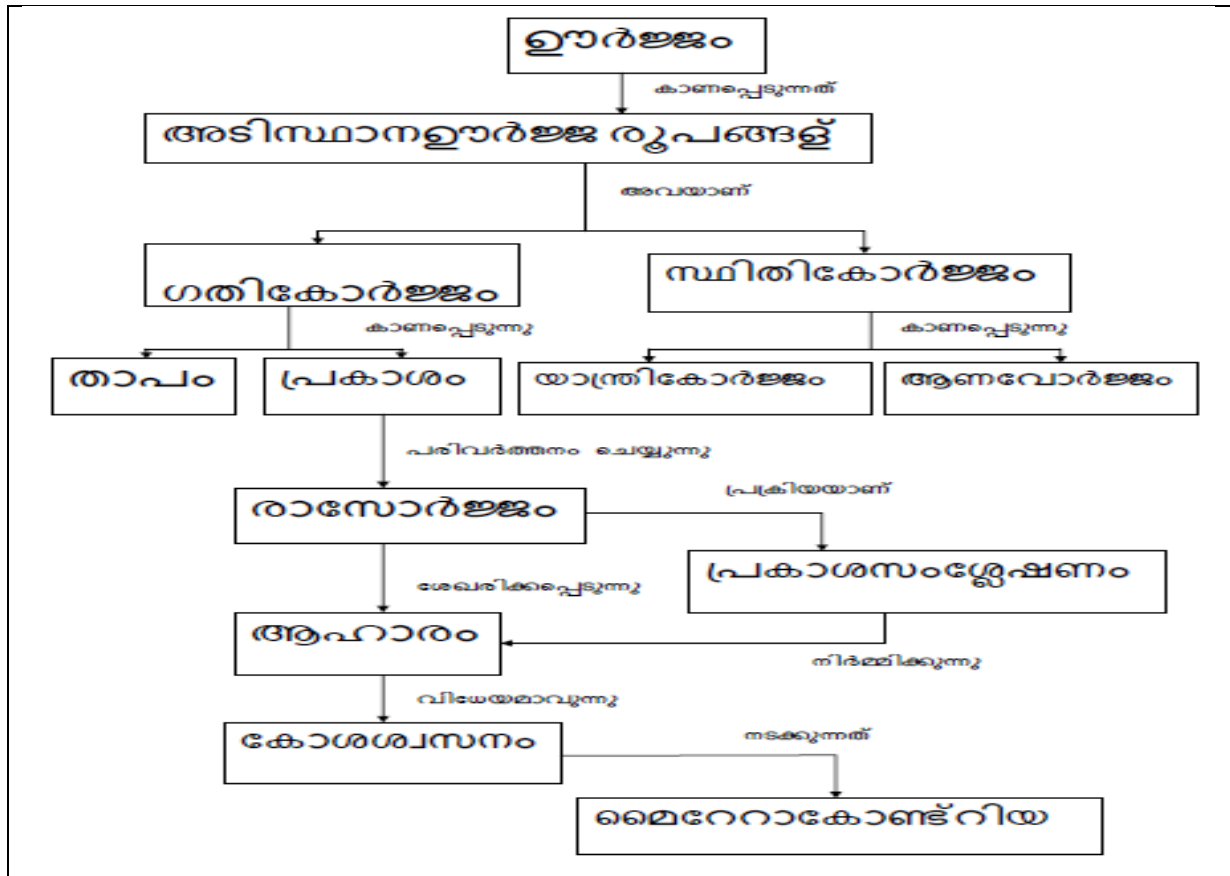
ഊർജ്ജം

കാണപ്പെടുന്നത്

അടിസ്ഥാനഊർജ്ജ രൂപങ്ങള്

അവയാണ്

ഗതികോർജ്ജം

സ്ഥിതികോർജ്ജം

കാണപ്പെടുന്നു

കാണപ്പെടുന്നു

താപം

പ്രകാശം

യാന്ത്രികോർജ്ജം

ആണവോർജ്ജം

പരിവർത്തനം ചെയ്യുന്നു

രാസോർജ്ജം

പ്രക്രിയയാണ്

ശേഖരിക്കപ്പെടുന്നു

പ്രകാശസംശ്ലേഷണം

ആഹാരം

നിർമ്മിക്കുന്നു

വിധേയമാവുന്നു

കോശശ്വസനം

നടക്കുന്നത്

മൈറ്റോകോണ്ട്രിയ